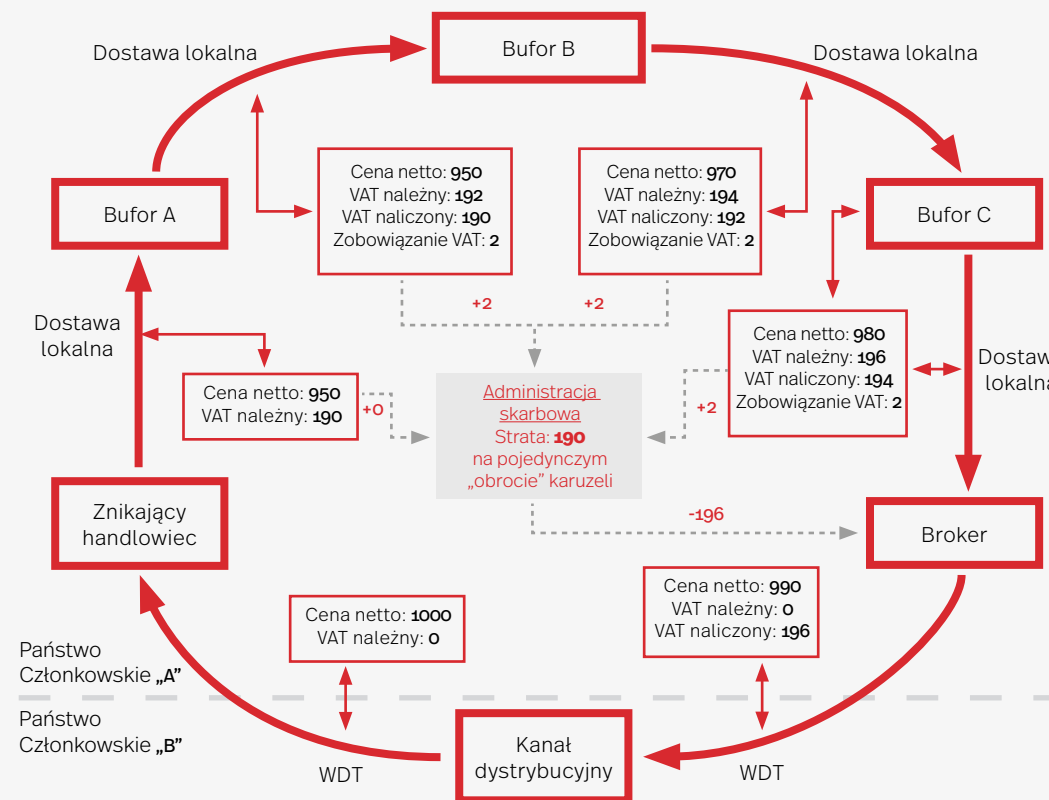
Dostawa lokalna

Bufor B

Dostawa lokalna

Cena netto: 950
VAT należny: 192
VAT naliczony: 190
Zobowiązanie VAT: 2

Cena netto: 970
VAT należny: 194
VAT naliczony: 192
Zobowiązanie VAT: 2

Bufor A

Bufor C

+2

+2

Dostawa lokalna

Cena netto: 980
VAT należny: 196
VAT naliczony: 194
Zobowiązanie VAT: 2

Dostaw lokaln

Cena netto: 950
VAT należny: 190

+0

Administracja skarbowa
Strata: 190
na pojedynczym „obrocie" karuzeli

+2

Znikający handlowiec

-196

Broker

Cena netto: 990
VAT należny: 0
VAT naliczony: 196

Cena netto: 1000
VAT należny: 0

Państwo Członkowskie „A"

Państwo Członkowskie „B"

WDT

Kanał dystrybucyjny

WDT